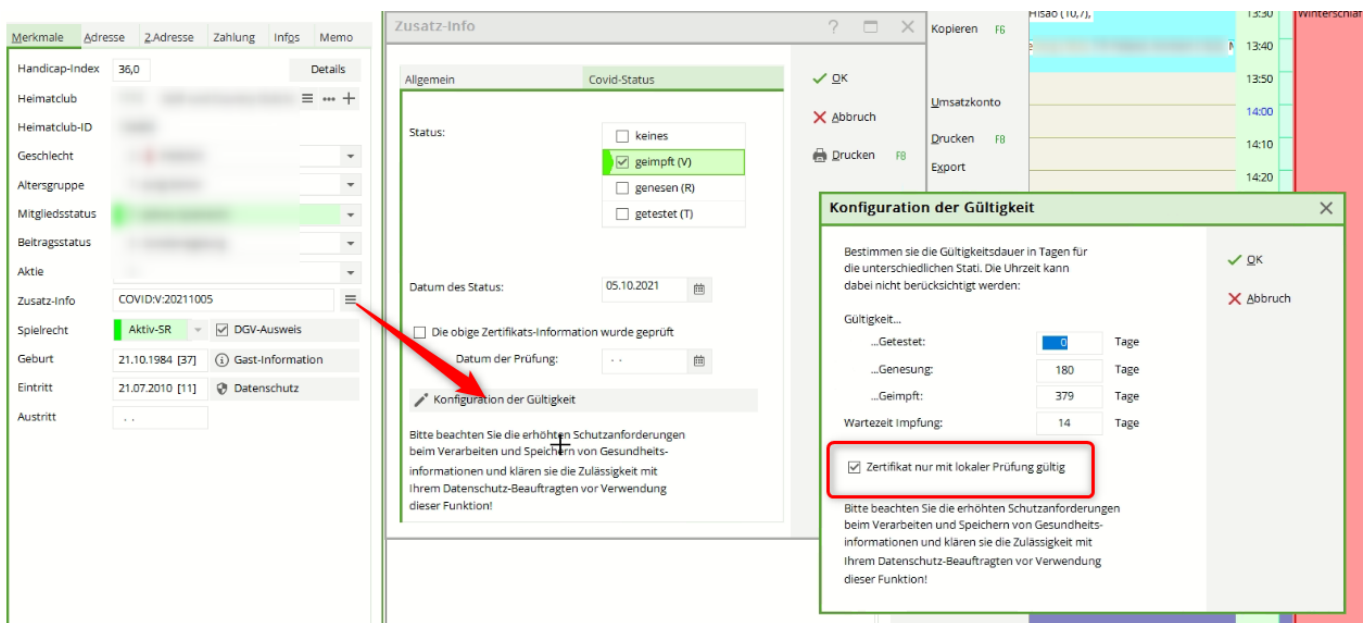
Merkmale Adresse 2.Adresse Zahlung Infos Memo

Handicap-Index 36,0 Details
Heimatclub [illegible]
Heimatclub-ID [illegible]
Geschlecht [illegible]
Altersgruppe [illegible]
Mitgliedsstatus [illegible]
Beitragsstatus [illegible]
Aktie
Zusatz-Info COVID:V:20211005
Spielrecht Aktiv-SR DGV-Ausweis
Geburt 21.10.1984 [37] Gast-Information
Eintritt 21.07.2010 [11] Datenschutz
Austritt . .

Zusatz-Info

Allgemein Covid-Status

Status:
keines
geimpft (V)
genesen (R)
getestet (T)

Datum des Status: 05.10.2021

Die obige Zertifikats-Information wurde geprüft
Datum der Prüfung: . .

Konfiguration der Gültigkeit

Bitte beachten Sie die erhöhten Schutzanforderungen beim Verarbeiten und Speichern von Gesundheitsinformationen und klären sie die Zulässigkeit mit Ihrem Datenschutz-Beauftragten vor Verwendung dieser Funktion!

OK
Abbruch
Drucken F8

Kopieren F6
Umsatzkonto
Drucken F8
Export

Hisao (10,7),
13:30 Winterschla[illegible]
13:40
13:50
14:00
14:10
14:20

Konfiguration der Gültigkeit

Bestimmen sie die Gültigkeitsdauer in Tagen für die unterschiedlichen Stati. Die Uhrzeit kann dabei nicht berücksichtigt werden:

Gültigkeit...
...Getestet: 0 Tage
...Genesung: 180 Tage
...Geimpft: 379 Tage
Wartezeit Impfung: 14 Tage

Zertifikat nur mit lokaler Prüfung gültig

Bitte beachten Sie die erhöhten Schutzanforderungen beim Verarbeiten und Speichern von Gesundheitsinformationen und klären sie die Zulässigkeit mit Ihrem Datenschutz-Beauftragten vor Verwendung dieser Funktion!

OK
Abbruch